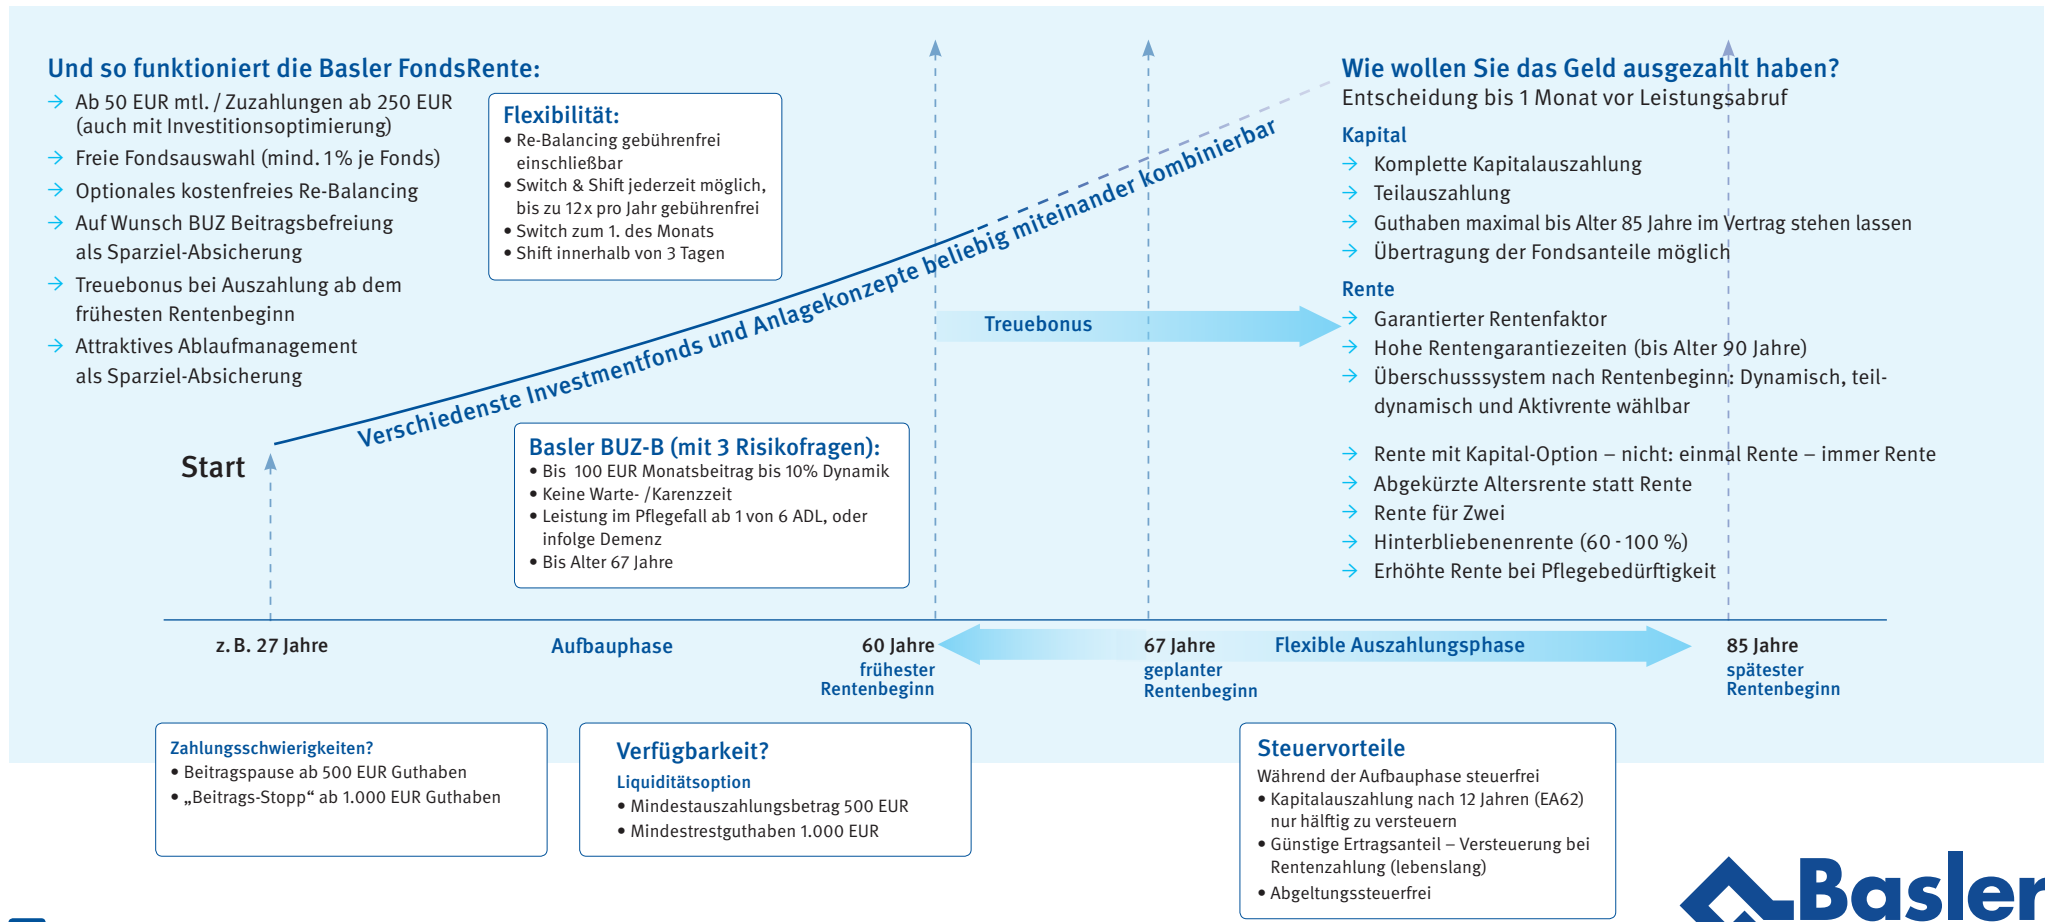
Und so funktioniert die Basler FondsRente:

→ Ab 50 EUR mtl. / Zuzahlungen ab 250 EUR (auch mit Investitionsoptimierung)
→ Freie Fondsauswahl (mind. 1% je Fonds)
→ Optionales kostenfreies Re-Balancing
→ Auf Wunsch BUZ Beitragsbefreiung als Sparziel-Absicherung
→ Treuebonus bei Auszahlung ab dem frühesten Rentenbeginn
→ Attraktives Ablaufmanagement als Sparziel-Absicherung

Flexibilität:
• Re-Balancing gebührenfrei einschließbar
• Switch & Shift jederzeit möglich, bis zu 12x pro Jahr gebührenfrei
• Switch zum 1. des Monats
• Shift innerhalb von 3 Tagen

Verschiedenste Investmentfonds und Anlagekonzepte beliebig miteinander kombinierbar

Start

Treuebonus

Basler BUZ-B (mit 3 Risikofragen):
• Bis 100 EUR Monatsbeitrag bis 10% Dynamik
• Keine Warte- /Karenzzeit
• Leistung im Pflegefall ab 1 von 6 ADL, oder infolge Demenz
• Bis Alter 67 Jahre

Wie wollen Sie das Geld ausgezahlt haben?
Entscheidung bis 1 Monat vor Leistungsabruf

Kapital
→ Komplette Kapitalauszahlung
→ Teilauszahlung
→ Guthaben maximal bis Alter 85 Jahre im Vertrag stehen lassen
→ Übertragung der Fondsanteile möglich

Rente
→ Garantierter Rentenfaktor
→ Hohe Rentengarantiezeiten (bis Alter 90 Jahre)
→ Überschusssystem nach Rentenbeginn: Dynamisch, teildynamisch und Aktivrente wählbar

→ Rente mit Kapital-Option – nicht: einmal Rente – immer Rente
→ Abgekürzte Altersrente statt Rente
→ Rente für Zwei
→ Hinterbliebenenrente (60 - 100 %)
→ Erhöhte Rente bei Pflegebedürftigkeit

z. B. 27 Jahre
Aufbauphase
60 Jahre
frühester Rentenbeginn
67 Jahre
geplanter Rentenbeginn
Flexible Auszahlungsphase
85 Jahre
spätester Rentenbeginn

Zahlungsschwierigkeiten?
• Beitragspause ab 500 EUR Guthaben
• „Beitrags-Stopp“ ab 1.000 EUR Guthaben

Verfügbarkeit?
Liquiditätsoption
• Mindestauszahlungsbetrag 500 EUR
• Mindestrestguthaben 1.000 EUR

Steuervorteile
Während der Aufbauphase steuerfrei
• Kapitalauszahlung nach 12 Jahren (EA62) nur hälftig zu versteuern
• Günstige Ertragsanteil – Versteuerung bei Rentenzahlung (lebenslang)
• Abgeltungssteuerfrei

Basler